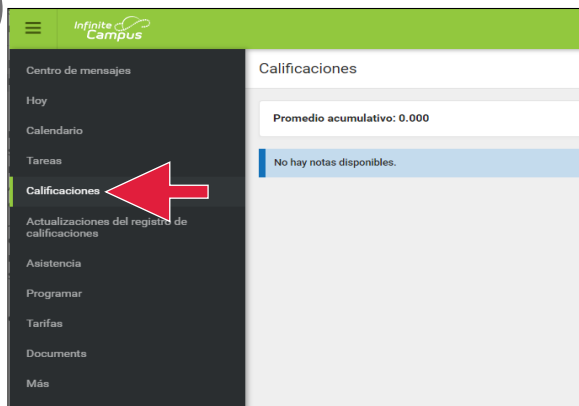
Infinite Campus

Centro de mensajes
Hoy
Calendario
Tareas
Calificaciones
Actualizaciones del registro de calificaciones
Asistencia
Programar
Tarifas
Documents
Más

Calificaciones

Promedio acumulativo: 0.000

No hay notas disponibles.